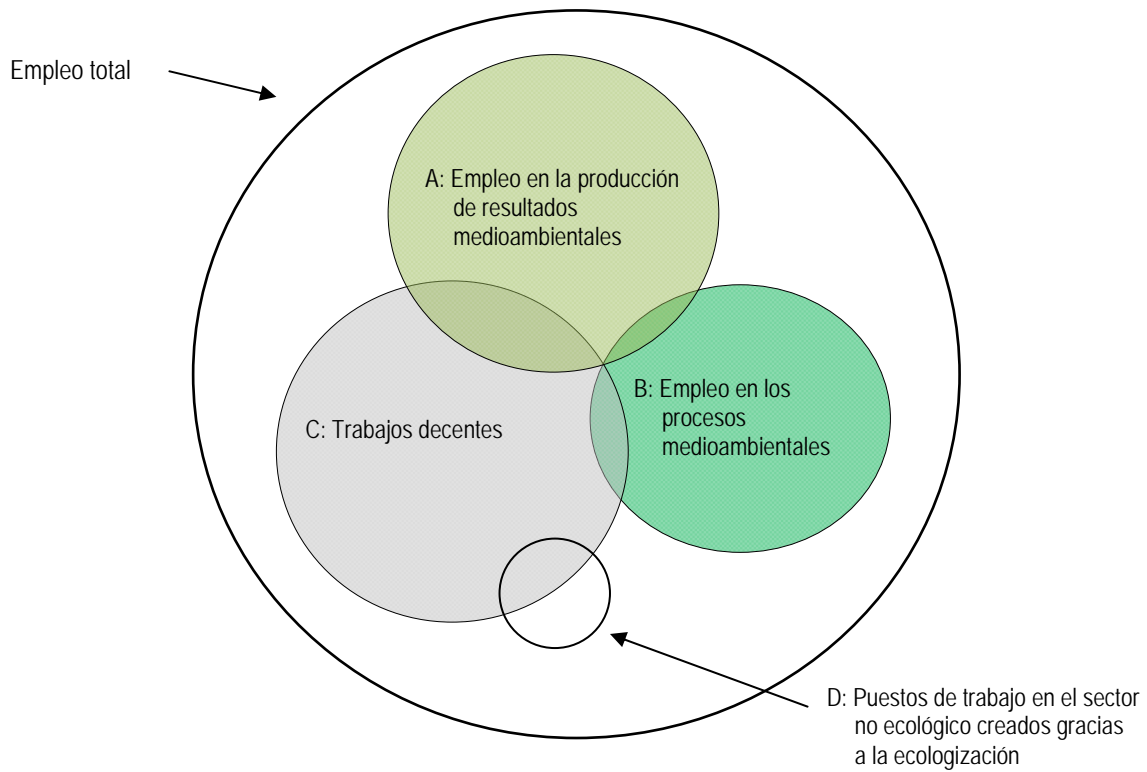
Empleo total

A: Empleo en la producción de resultados medioambientales

B: Empleo en los procesos medioambientales

C: Trabajos decentes

D: Puestos de trabajo en el sector no ecológico creados gracias a la ecologización